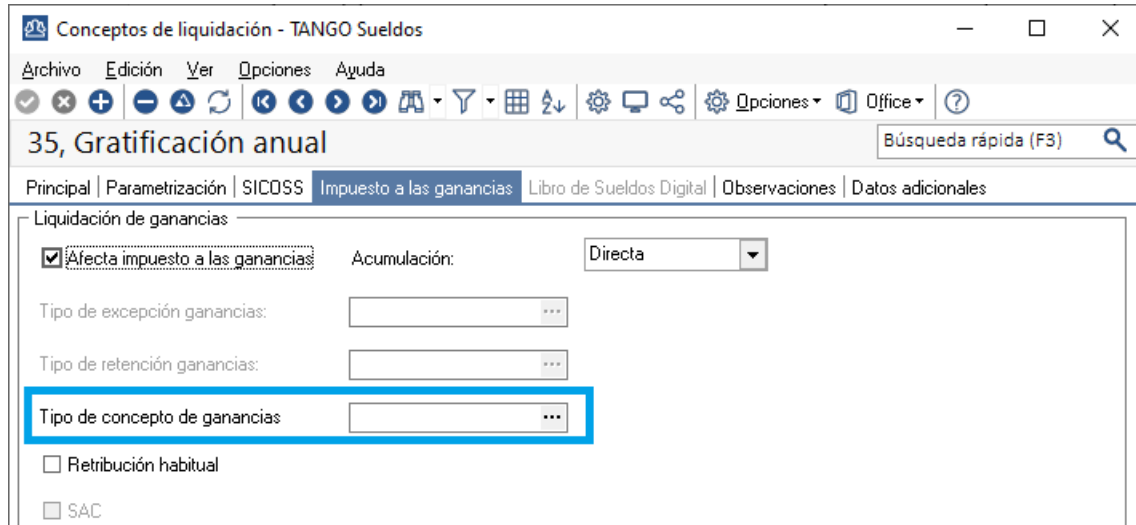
Conceptos de liquidación - TANGO Sueldos

Archivo Edición Ver Opciones Ayuda

Opciones Office

35, Gratificación anual

Búsqueda rápida (F3)

Principal | Parametrización | SICOSS | Impuesto a las ganancias | Libro de Sueldos Digital | Observaciones | Datos adicionales

Liquidación de ganancias

Afecta impuesto a las ganancias

Acumulación: Directa

Tipo de excepción ganancias:

Tipo de retención ganancias:

Tipo de concepto de ganancias

Retribución habitual

SAC